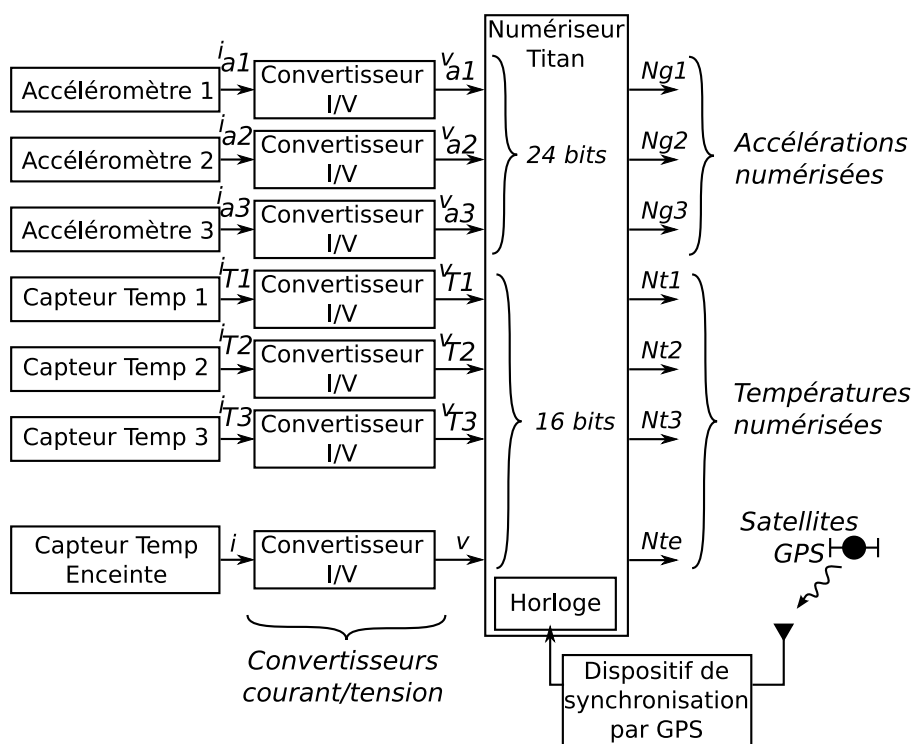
Numériseur Titan

Accéléromètre 1
$i_{a1}$
Convertisseur I/V
$v_{a1}$

Accéléromètre 2
$i_{a2}$
Convertisseur I/V
$v_{a2}$

Accéléromètre 3
$i_{a3}$
Convertisseur I/V
$v_{a3}$

Capteur Temp 1
$i_{T1}$
Convertisseur I/V
$v_{T1}$

Capteur Temp 2
$i_{T2}$
Convertisseur I/V
$v_{T2}$

Capteur Temp 3
$i_{T3}$
Convertisseur I/V
$v_{T3}$

Capteur Temp Enceinte
$i$
Convertisseur I/V
$v$

24 bits
16 bits

Ng1
Ng2
Ng3
Accélérations numérisées

Nt1
Nt2
Nt3
Nte
Températures numérisées

Satellites GPS

Horloge

Dispositif de synchronisation par GPS

Convertisseurs courant/tension